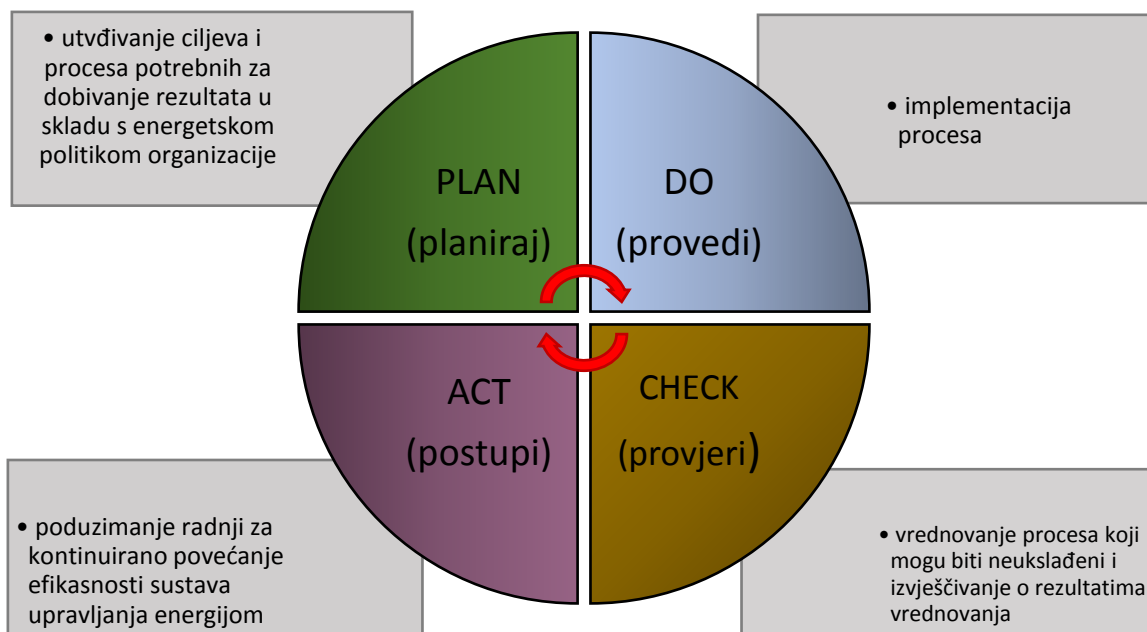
• utvđivanje ciljeva i procesa potrebnih za dobivanje rezultata u skladu s energetskom politikom organizacije

• implementacija procesa

PLAN
(planiraj)

DO
(provedi)

ACT
(postupi)

CHECK
(provjeri)

• poduzimanje radnji za kontinuirano povećanje efikasnosti sustava upravljanja energijom

• vrednovanje procesa koji mogu biti neusklađeni i izvješčivanje o rezultatima vrednovanja